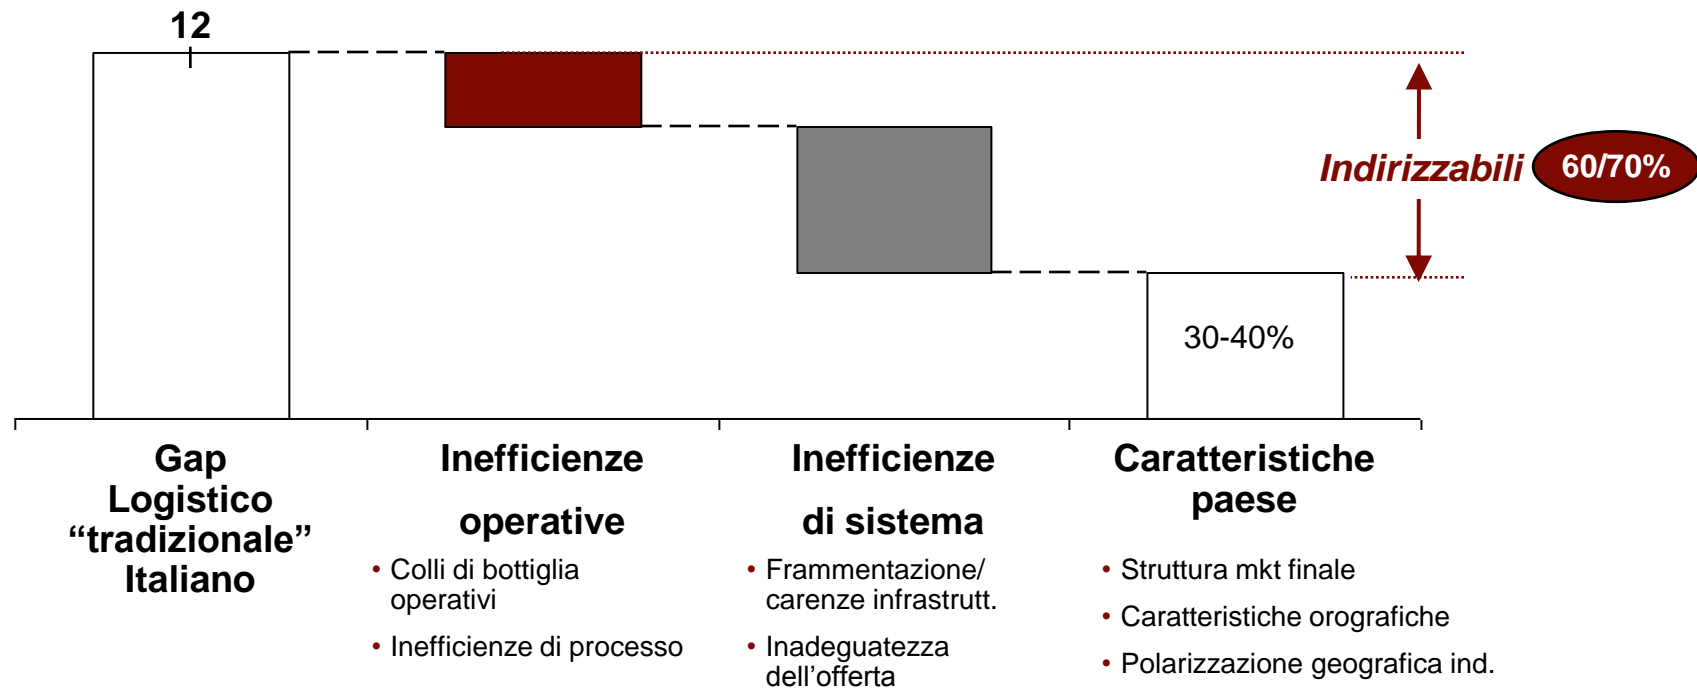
12

Indirizzabili 60/70%

30-40%

Gap Logistico “tradizionale” Italiano

Inefficienze operative

• Colli di bottiglia operativi
• Inefficienze di processo

Inefficienze di sistema

• Frammentazione/ carenze infrastrutt.
• Inadeguatezza dell’offerta

Caratteristiche paese

• Struttura mkt finale
• Caratteristiche orografiche
• Polarizzazione geografica ind.